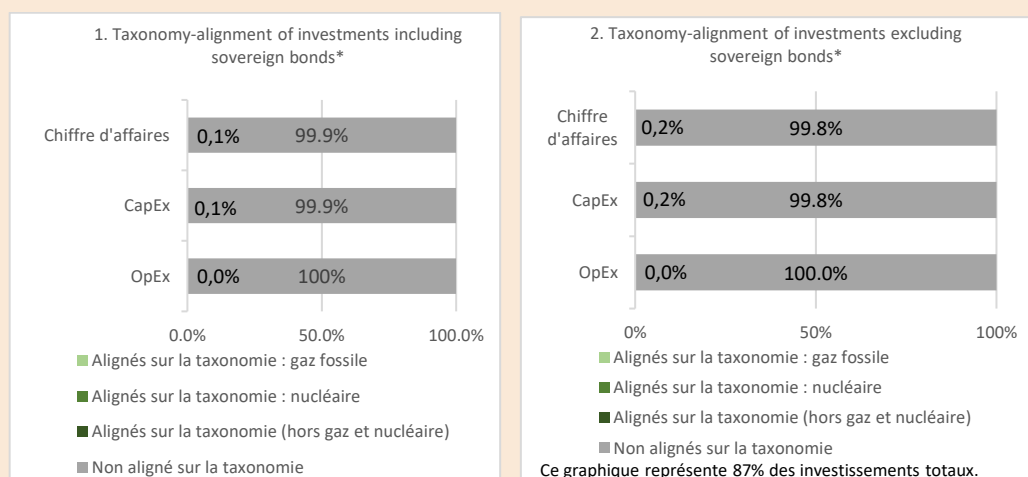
1. Taxonomy-alignment of investments including sovereign bonds*

Chiffre d'affaires 0,1% 99.9%

CapEx 0,1% 99.9%

OpEx 0,0% 100%

0.0% 50.0% 100.0%

Alignés sur la taxonomie : gaz fossile

Alignés sur la taxonomie : nucléaire

Alignés sur la taxonomie (hors gaz et nucléaire)

Non aligné sur la taxonomie

2. Taxonomy-alignment of investments excluding sovereign bonds*

Chiffre d'affaires 0,2% 99.8%

CapEx 0,2% 99.8%

OpEx 0,0% 100.0%

0% 50% 100%

Alignés sur la taxonomie : gaz fossile

Alignés sur la taxonomie : nucléaire

Alignés sur la taxonomie (hors gaz et nucléaire)

Non alignés sur la taxonomie

Ce graphique représente 87% des investissements totaux.